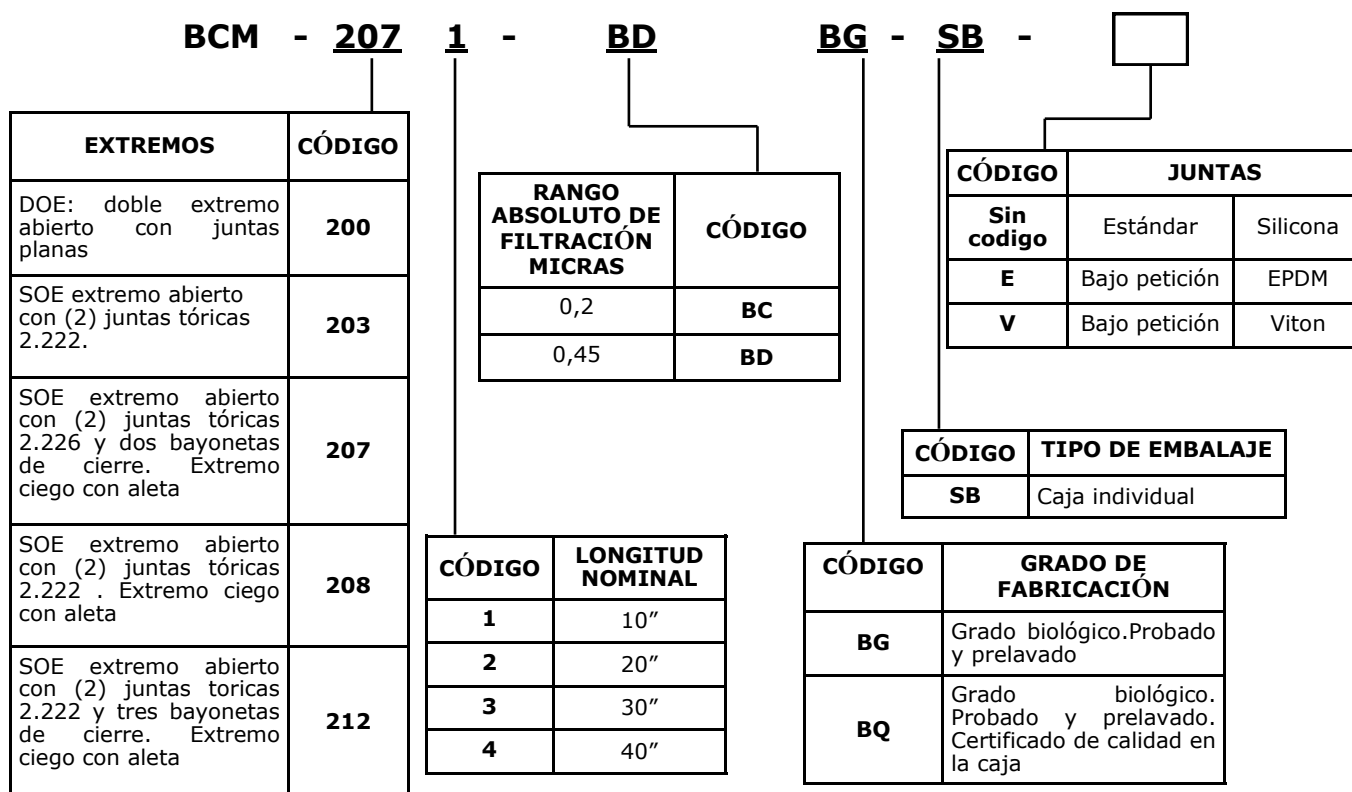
BCM - 207 1 - BD BG - SB -

| EXTREMOS | CÓDIGO |
|---|---|
| DOE: doble extremo abierto con juntas planas | 200 |
| SOE extremo abierto con (2) juntas tóricas 2.222. | 203 |
| SOE extremo abierto con (2) juntas tóricas 2.226 y dos bayonetas de cierre. Extremo ciego con aleta | 207 |
| SOE extremo abierto con (2) juntas tóricas 2.222 . Extremo ciego con aleta | 208 |
| SOE extremo abierto con (2) juntas toricas 2.222 y tres bayonetas de cierre. Extremo ciego con aleta | 212 |

| RANGO ABSOLUTO DE FILTRACIÓN MICRAS | CÓDIGO |
|---|---|
| 0,2 | BC |
| 0,45 | BD |

| CÓDIGO | JUNTAS | |
|---|---|---|
| Sin codigo | Estándar | Silicona |
| E | Bajo petición | EPDM |
| V | Bajo petición | Viton |

| CÓDIGO | TIPO DE EMBALAJE |
|---|---|
| SB | Caja individual |

| CÓDIGO | LONGITUD NOMINAL |
|---|---|
| 1 | 10″ |
| 2 | 20″ |
| 3 | 30″ |
| 4 | 40″ |

| CÓDIGO | GRADO DE FABRICACIÓN |
|---|---|
| BG | Grado biológico.Probado y prelavado |
| BQ | Grado biológico. Probado y prelavado. Certificado de calidad en la caja |